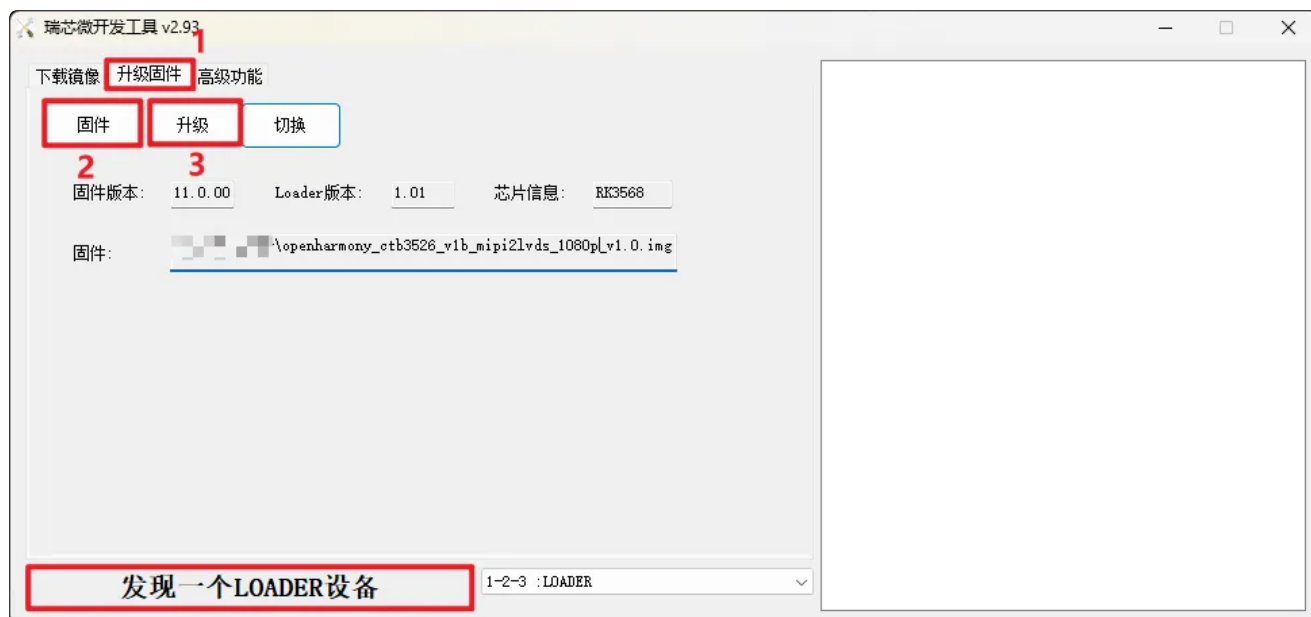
瑞芯微开发工具 v2.93

1

下载镜像 升级固件 高级功能

固件 升级 切换

2 3

固件版本: 11.0.00 Loader版本: 1.01 芯片信息: RK3568

固件: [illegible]\openharmony_ctb3526_v1b_mipi2lvds_1080p_v1.0.img

发现一个LOADER设备

1-2-3 :LOADER